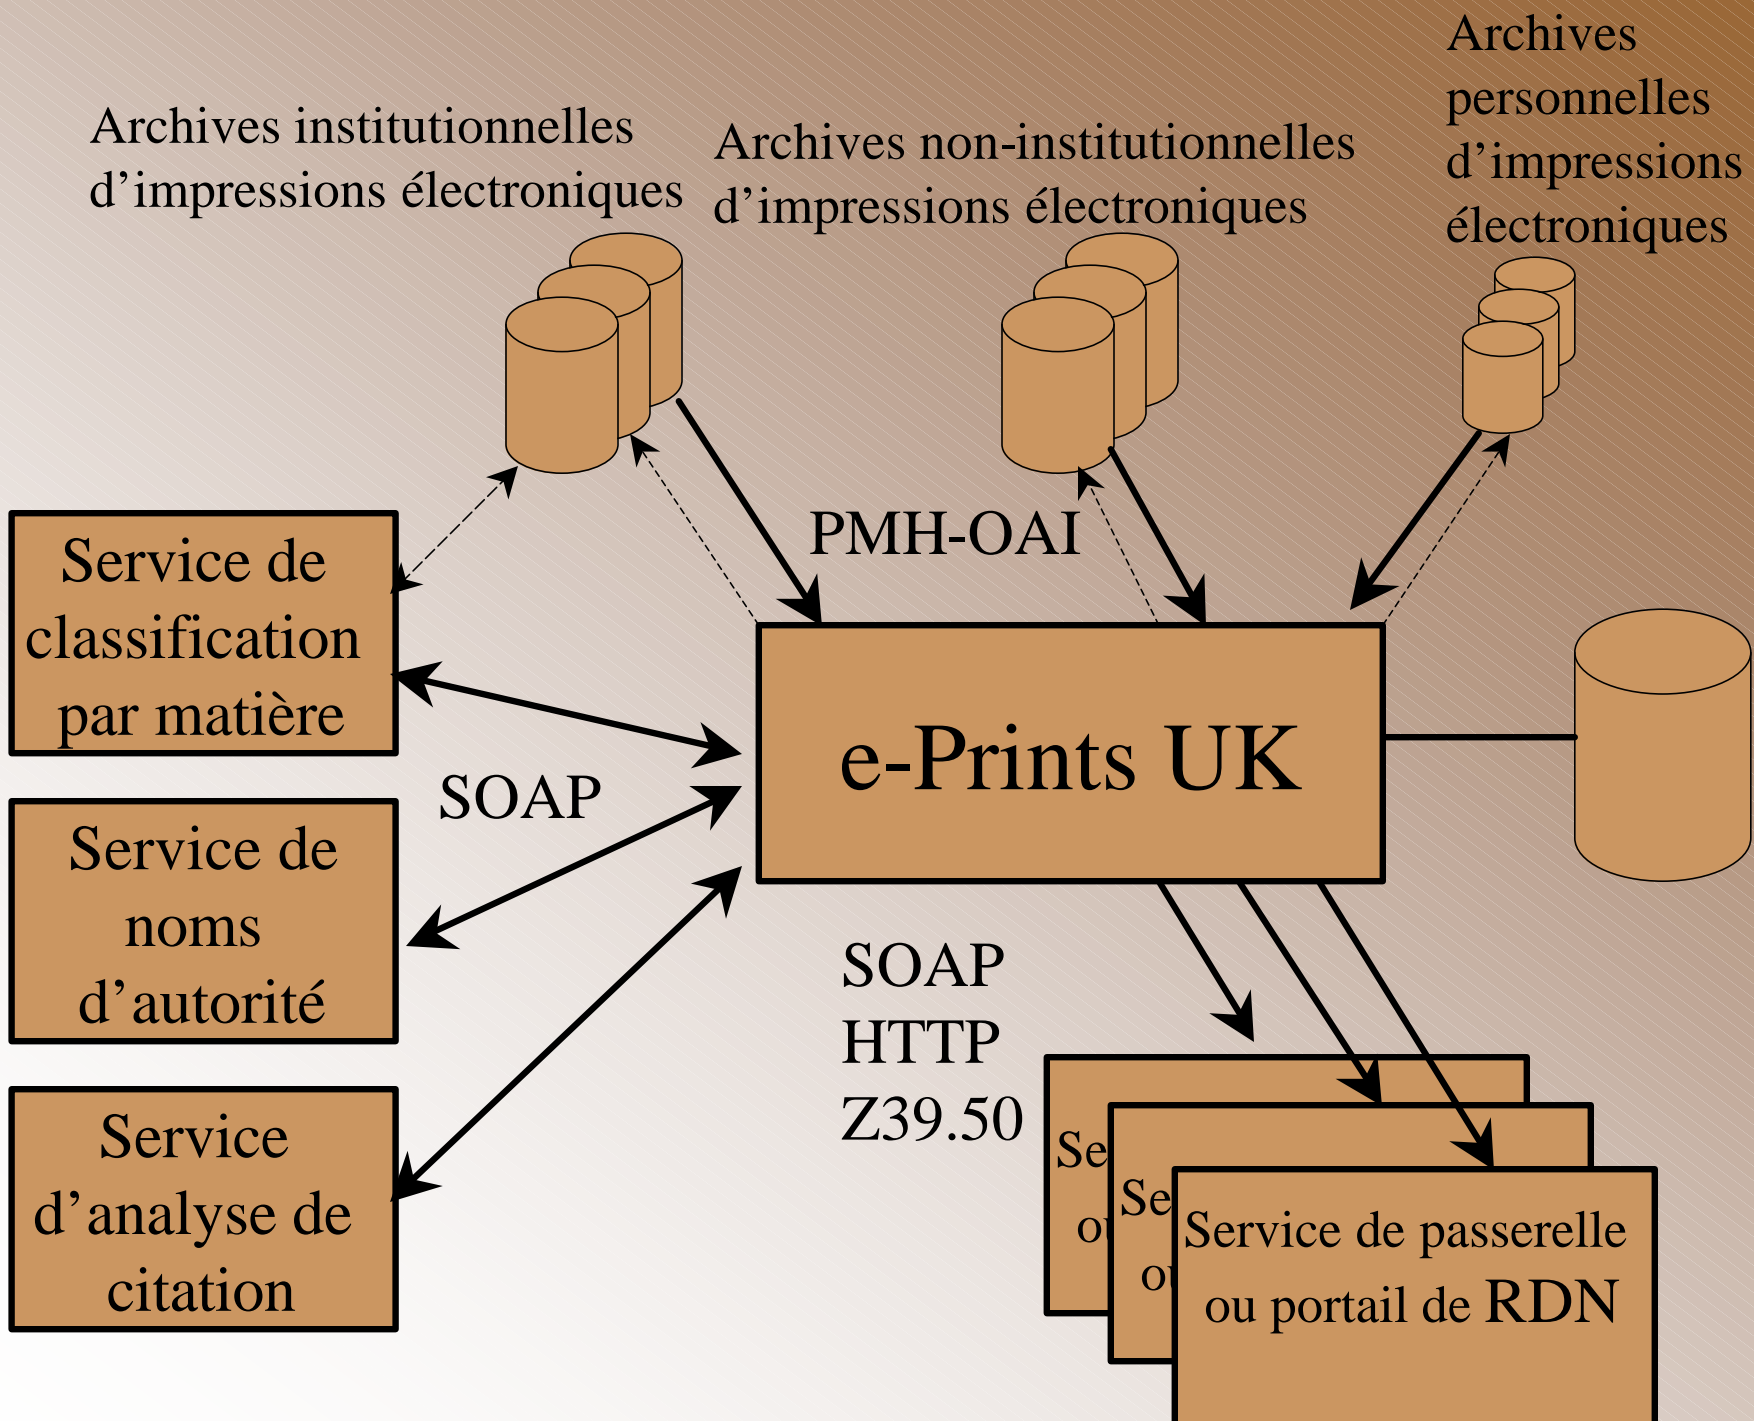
Archives institutionnelles d’impressions électroniques

Archives non-institutionnelles d’impressions électroniques

Archives personnelles d’impressions électroniques

PMH-OAI

Service de classification par matière

Service de noms d’autorité

Service d’analyse de citation

SOAP

e-Prints UK

SOAP
HTTP
Z39.50

Se
ou

Se
ou

Service de passerelle ou portail de RDN